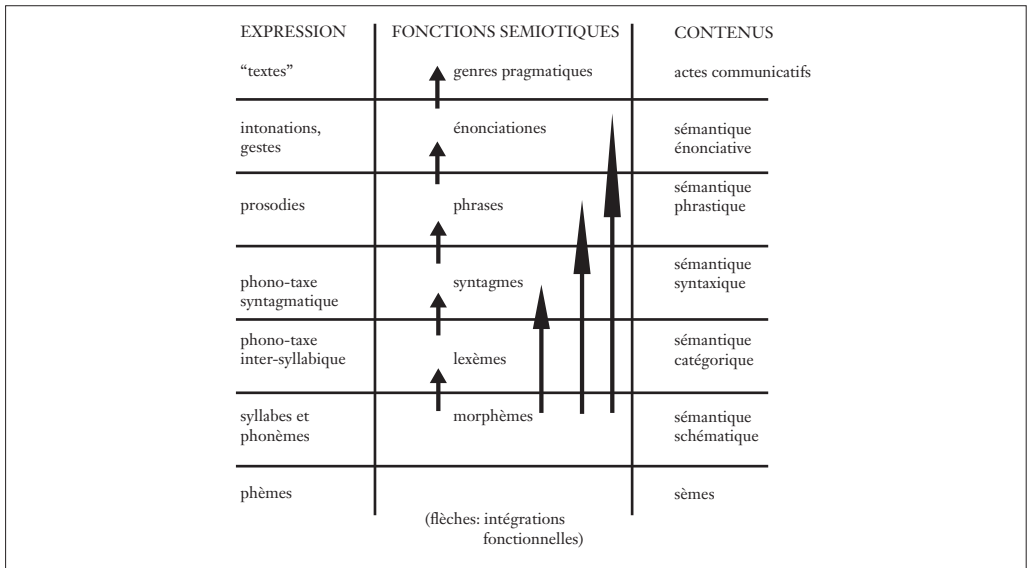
| EXPRESSION | FONCTIONS SEMIOTIQUES | CONTENUS |
|---|---|---|
| "textes" | genres pragmatiques | actes communicatifs |
| intonations, gestes | énonciationes | sémantique énonciative |
| prosodies | phrases | sémantique phrastique |
| phono-taxe syntagmatique | syntagmes | sémantique syntaxique |
| phono-taxe inter-syllabique | lexèmes | sémantique catégorique |
| syllabes et phonèmes | morphèmes | sémantique schématique |
| phèmes | | sèmes |

(flèches: intégrations fonctionnelles)